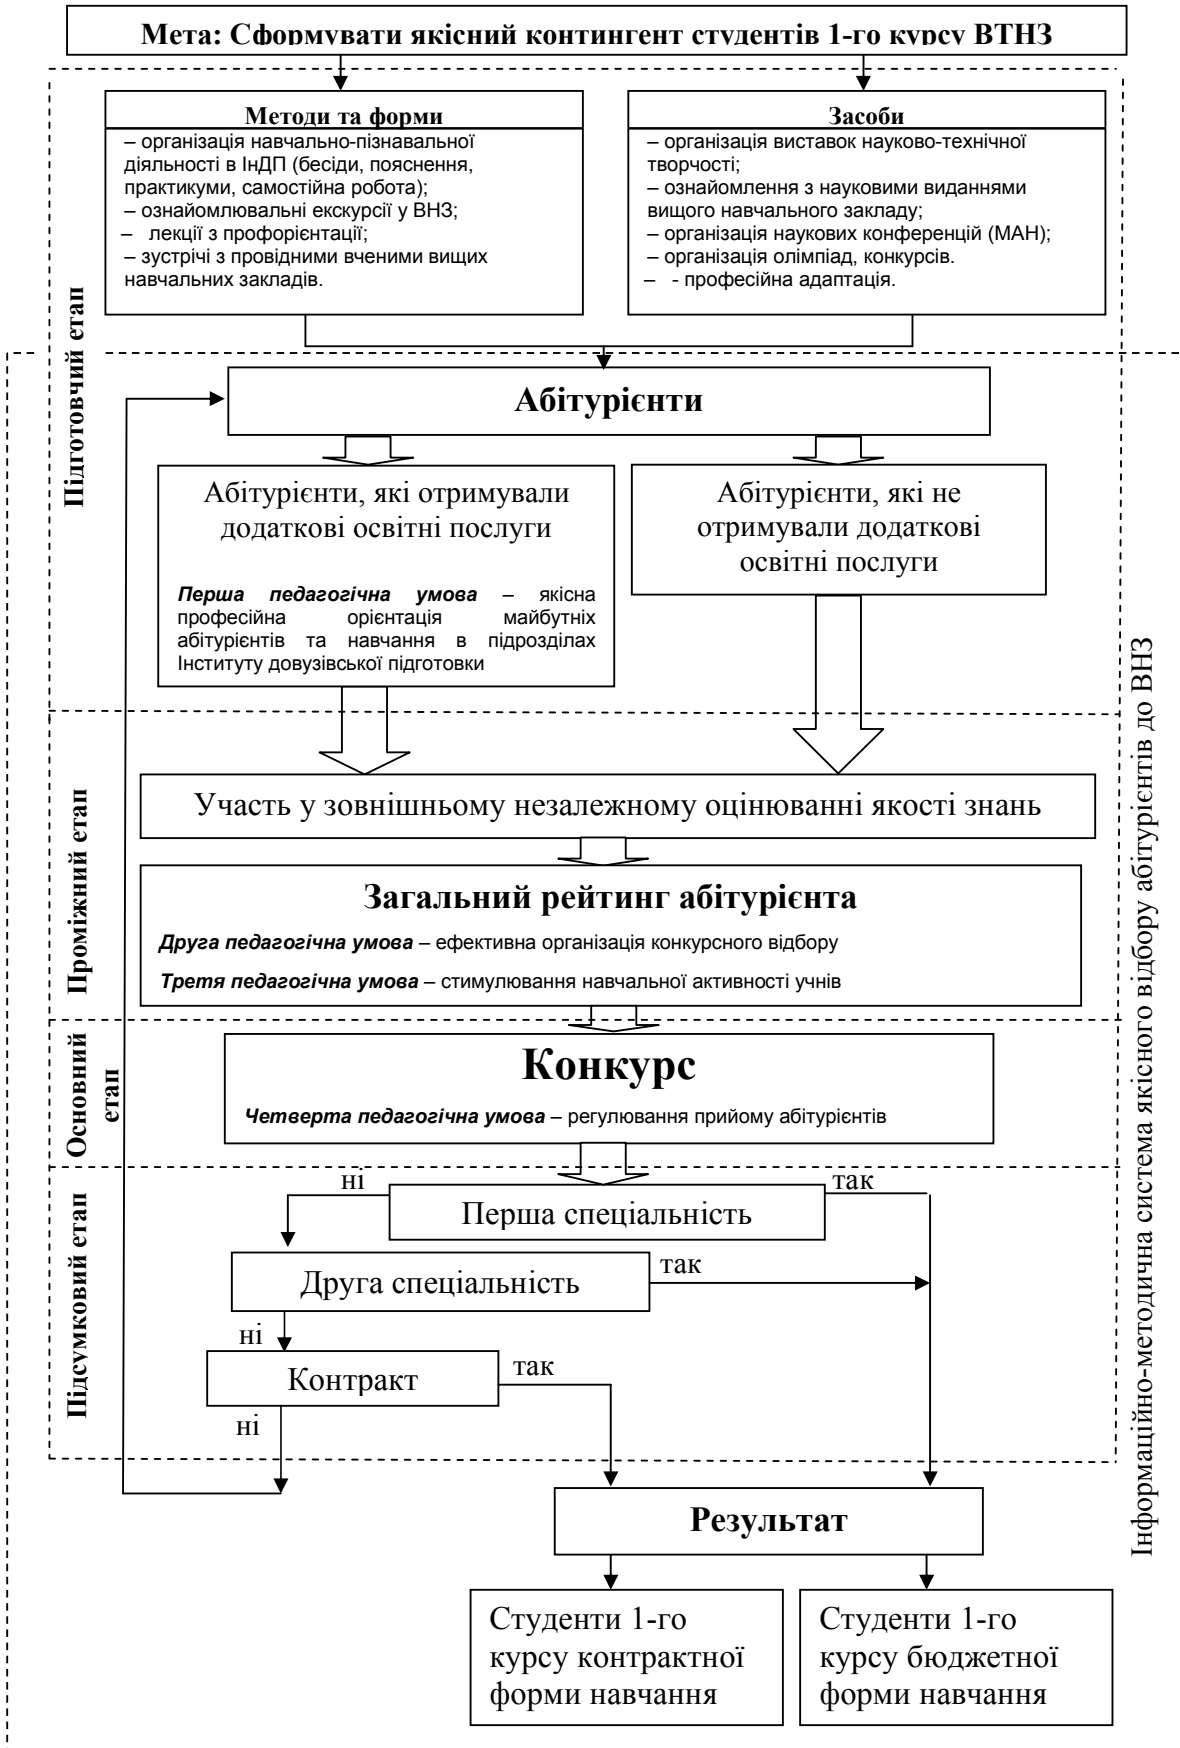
Мета: Сформувати якісний контингент студентів 1-го курсу ВТНЗ

Методи та форми
– організація навчально-пізнавальної діяльності в ІнДП (бесіди, пояснення, практикуми, самостійна робота);
– ознайомлювальні екскурсії у ВНЗ;
– лекції з профорієнтації;
– зустрічі з провідними вченими вищих навчальних закладів.

Засоби
– організація виставок науково-технічної творчості;
– ознайомлення з науковими виданнями вищого навчального закладу;
– організація наукових конференцій (МАН);
– організація олімпіад, конкурсів.
– - професійна адаптація.

Підготовчий етап

Абітурієнти

Абітурієнти, які отримували додаткові освітні послуги

Перша педагогічна умова – якісна професійна орієнтація майбутніх абітурієнтів та навчання в підрозділах Інституту довузівської підготовки

Абітурієнти, які не отримували додаткові освітні послуги

Проміжний етап

Участь у зовнішньому незалежному оцінюванні якості знань

Загальний рейтинг абітурієнта

Друга педагогічна умова – ефективна організація конкурсного відбору

Третя педагогічна умова – стимулювання навчальної активності учнів

Основний етап

Конкурс

Четверта педагогічна умова – регулювання прийому абітурієнтів

Підсумковий етап

ні

Перша спеціальність

так

Друга спеціальність

так

ні

Контракт

так

ні

Результат

Студенти 1-го курсу контрактної форми навчання

Студенти 1-го курсу бюджетної форми навчання

Інформаційно-методична система якісного відбору абітурієнтів до ВНЗ